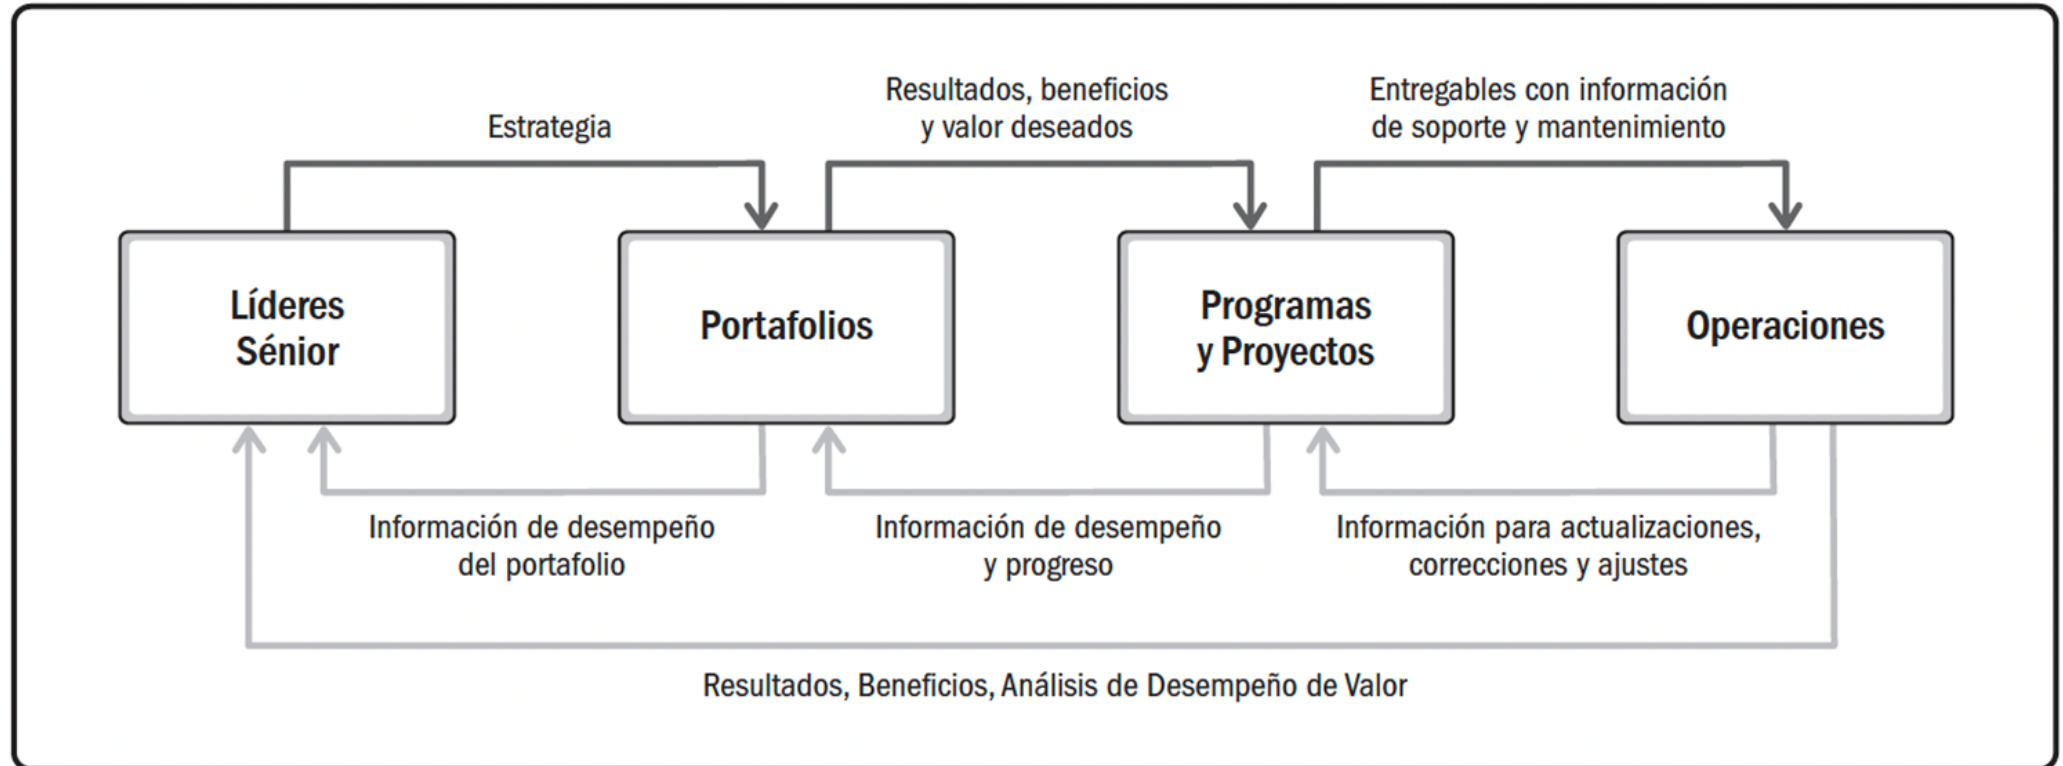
Estrategia

Resultados, beneficios y valor deseados

Entregables con información de soporte y mantenimiento

Líderes Sénior

Portafolios

Programas y Proyectos

Operaciones

Información de desempeño del portafolio

Información de desempeño y progreso

Información para actualizaciones, correcciones y ajustes

Resultados, Beneficios, Análisis de Desempeño de Valor